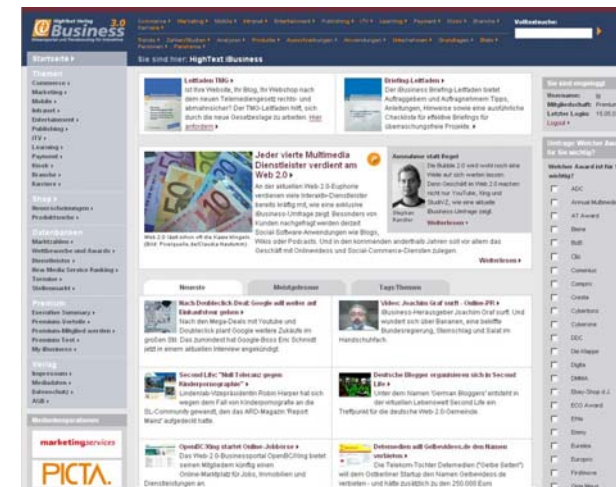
HighText Verlag
iBusiness 3.0

Commerce ▸ Marketing ▸ Mobile ▸ Intranet ▸ Entertainment ▸ Publishing ▸ iTV ▸ Learning ▸ Payment ▸ Kiosk ▸ Branche ▸ Karriere ▸

Trends ▸ Zahlen/Studien ▸ Analysen ▸ Produkte ▸ Ausschreibungen ▸ Anwendungen ▸ Unternehmen ▸ Grundlagen ▸ Brain ▸ Personen ▸ Praxiswissen ▸

Volltextsuche:

Startseite ▸

Sie sind hier: HighText iBusiness

Themen
Commerce ▸
Marketing ▸
Mobile ▸
Intranet ▸
Entertainment ▸
Publishing ▸
iTV ▸
Learning ▸
Payment ▸
Kiosk ▸
Branche ▸
Karriere ▸

Shop
Neuerscheinungen ▸
Produktsuche ▸

Datenbanken
Marktzahlen ▸
Wettbewerbe und Awards ▸
Dienstleister ▸
New Media Service Ranking ▸
Termine ▸
Stellenmarkt ▸

Premium
Executive Summary ▸
Premium-Vorteile ▸
Premium-Mitglied werden ▸
Premium-Test ▸
My iBusiness ▸

Verlag
Impressum ▸
Mediadaten ▸
Datenschutz ▸
AGB ▸

Medienkooperationen
marketingservices
PICTA

Leitfaden TMG ▸
Ist Ihre Website, Ihr Blog, Ihr Webshop nach dem neuen Telemediengesetz rechts- und abmahnsicher? Der TMG-Leitfaden hilft, sich durch die neue Gesetzeslage zu arbeiten. Mehr erfahren ▸

Briefing-Leitfaden ▸
Der iBusiness Briefing-Leitfaden bietet Auftraggebern und Auftragnehmern Tipps, Anleitungen, Hinweise sowie eine ausführliche Checkliste für effektive Briefings für Web 2.0-Projekte ▸

Jeder vierte Multimedia Dienstleister verdient am Web 2.0 ▸
An der aktuellen Web-2.0-Euphorie verdienen viele Interaktiv-Dienstleister bereits kräftig mit, wie eine exklusive iBusiness-Umfrage zeigt. Besonders von Kunden nachgefragt werden derzeit Social-Software-Anwendungen wie Blogs, Wikis oder Podcasts. Und in den kommenden anderthalb Jahren soll vor allem das Geschäft mit Onlinevideos und Social-Commerce-Diensten zulegen.
Weiterlesen ▸

Web 2.0 lässt sich wie ein Kuchen teilen.
(Bild: Pixelquelle.de/Claudia Hautumm)

Ausnahme statt Regel
Die Bubble 2.0 wird wohl nicht eine Welle auf sich werden lassen. Denn Geschäft in Web 2.0 machen nicht nur YouTube, Xing und StudiVZ, wie eine aktuelle iBusiness-Umfrage zeigt.
Weiterlesen ▸
Stephan Randler

Neueste | Meistgelesene | Tops/Themen

Nach Doubleclick-Deal: Google will weiter auf Einkaufstour gehen ▸
Nach den Mega-Deals mit Youtube und Doubleclick plant Google weitere Zukäufe im großen Stil. Das zumindest hat Google-Boss Eric Schmidt jetzt in einem aktuellen Interview angekündigt.

Video: Joachim Graf sucht - Online-PR ▸
iBusiness-Herausgeber Joachim Graf sucht und wundert sich über Banalen, eine bewährte Bundesregierung, Steinschlag und Salat im Handschuhfach.

Second Life: "Null Toleranz gegen Kinderpornographie" ▸
Lindenlab-Vizepräsidentin Robin Harper hat sich wegen dem Fall von Kinderpornografie an die SL-Community gewendet, den das ARD-Magazin 'Report Mainz' aufgedeckt hatte.

Deutsche Blogger organisieren sich in Second Life ▸
Unter dem Namen "German Bloggers" entsteht in der virtuellen Lebenswelt Second Life ein Treffpunkt für die deutsche Web-2.0-Gemeinde.

OpenBC/Xing startet Online-Jobbörse ▸
Das Web-2.0-Businessportal OpenBC/Xing bietet seinen Mitgliedern künftig einen Online-Marktplatz für Jobs, Immobilien und Dienstleistungen an.

Datenmeilen mit Gelbeseiten.de den Namen verloren ▸
Die Telekom-Tochter Detemedien ("Gelbe Seiten") will dem Ostbelliner Startup den Namen Gelbeseiten verbieten - und hätte zusätzlich zu den 250.000 Euro

Sie sind eingeloggt
Vorname: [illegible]
Mitgliedschaft: Premium
Letzter Login: 15.05.0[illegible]
Logout ▸

Umfrage: Welcher Award ist für Sie wichtig?
Welcher Award ist für Sie wichtig?
ADC
Annual Multimedia
AT Award
Biene
BoB
Clio
Comenius
Compro
Corolla
Cyberlions
Cybersina
DDC
Die Klappe
Digita
DMMA
Ebay-Shop d.J.
ECO Award
Effie
Emmy
Eurobia
Europrix
Findlinge
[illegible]